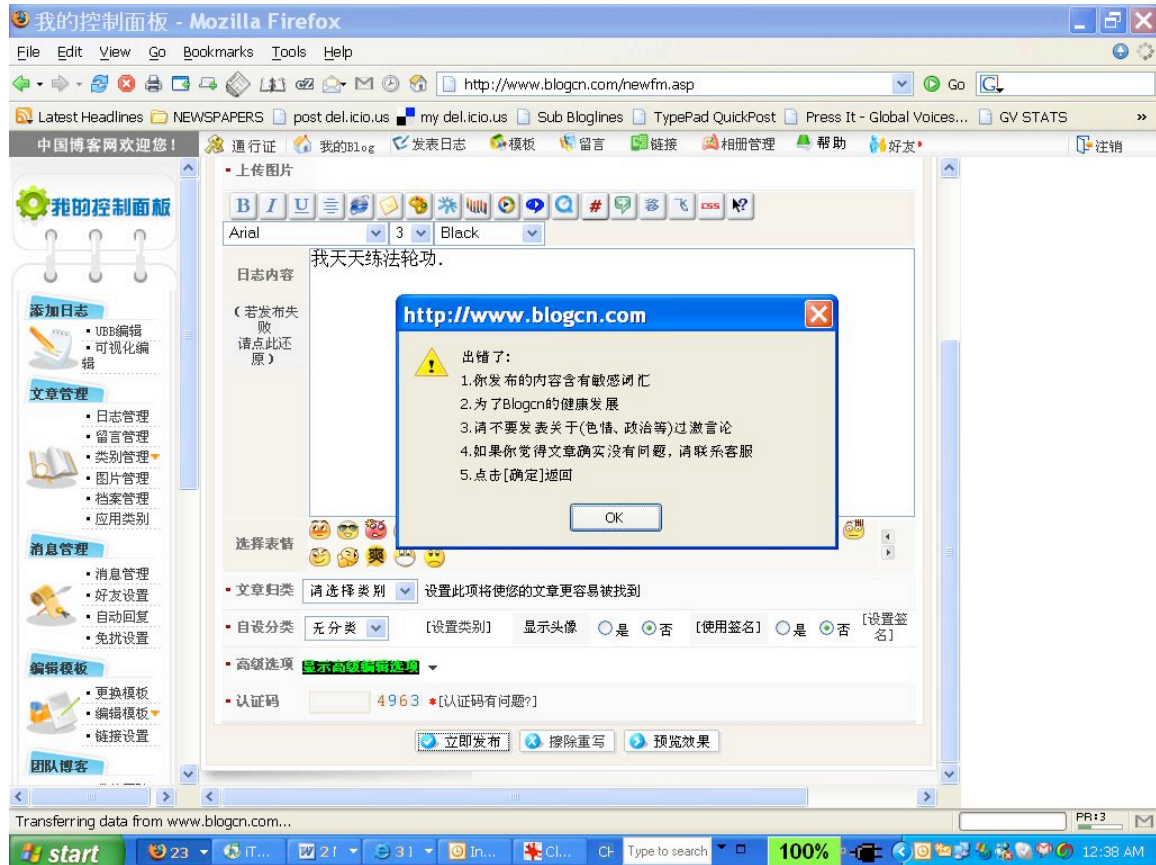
我的控制面板 - Mozilla Firefox

File Edit View Go Bookmarks Tools Help

http://www.blogcn.com/newfm.asp

Go

Latest Headlines NEWSPAPERS post del.icio.us my del.icio.us Sub Bloglines TypePad QuickPost Press It - Global Voices... GV STATS

中国博客网欢迎您！ 通行证 我的Blog 发表日志 模板 留言 链接 相册管理 帮助 好友 注销

我的控制面板

添加日志
• UBB编辑
• 可视化编辑

文章管理
• 日志管理
• 留言管理
• 类别管理
• 图片管理
• 档案管理
• 应用类别

消息管理
• 消息管理
• 好友设置
• 自动回复
• 免扰设置

编辑模板
• 更换模板
• 编辑模板
• 链接设置

团队博客

• 上传图片

Arial 3 Black

日志内容

（若发布失败 请点此还原）

我天天练法轮功.

http://www.blogcn.com

出错了：
1.你发布的内容含有敏感词汇
2.为了Blogcn的健康发展
3.请不要发表关于(色情、政治等)过激言论
4.如果你觉得文章确实没有问题，请联系客服
5.点击[确定]返回

OK

选择表情

• 文章归类 请选择类别 设置此项将使您的文章更容易被找到

• 自设分类 无分类 [设置类别] 显示头像 ○是 ⊙否 [使用签名] ○是 ⊙否 [设置签名]

• 高级选项 显示高级编辑选项

• 认证码 4963 *[认证码有问题?]

立即发布 擦除重写 预览效果

Transferring data from www.blogcn.com...

PR:3

start 23 IT... 21 31 In... Cl... CF Type to search 100% 12:38 AM